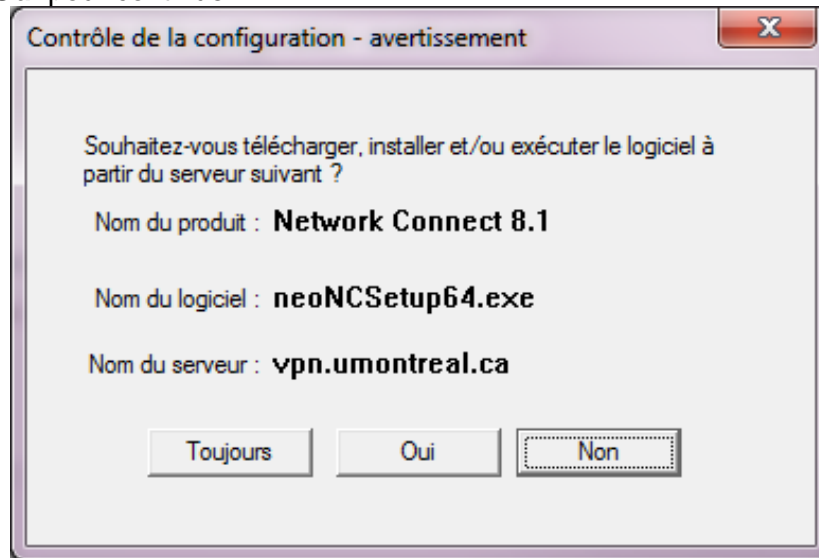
Contrôle de la configuration - avertissement

Souhaitez-vous télécharger, installer et/ou exécuter le logiciel à partir du serveur suivant ?

Nom du produit : Network Connect 8.1

Nom du logiciel : neoNCSetup64.exe

Nom du serveur : vpn.umontreal.ca

Toujours

Oui

Non